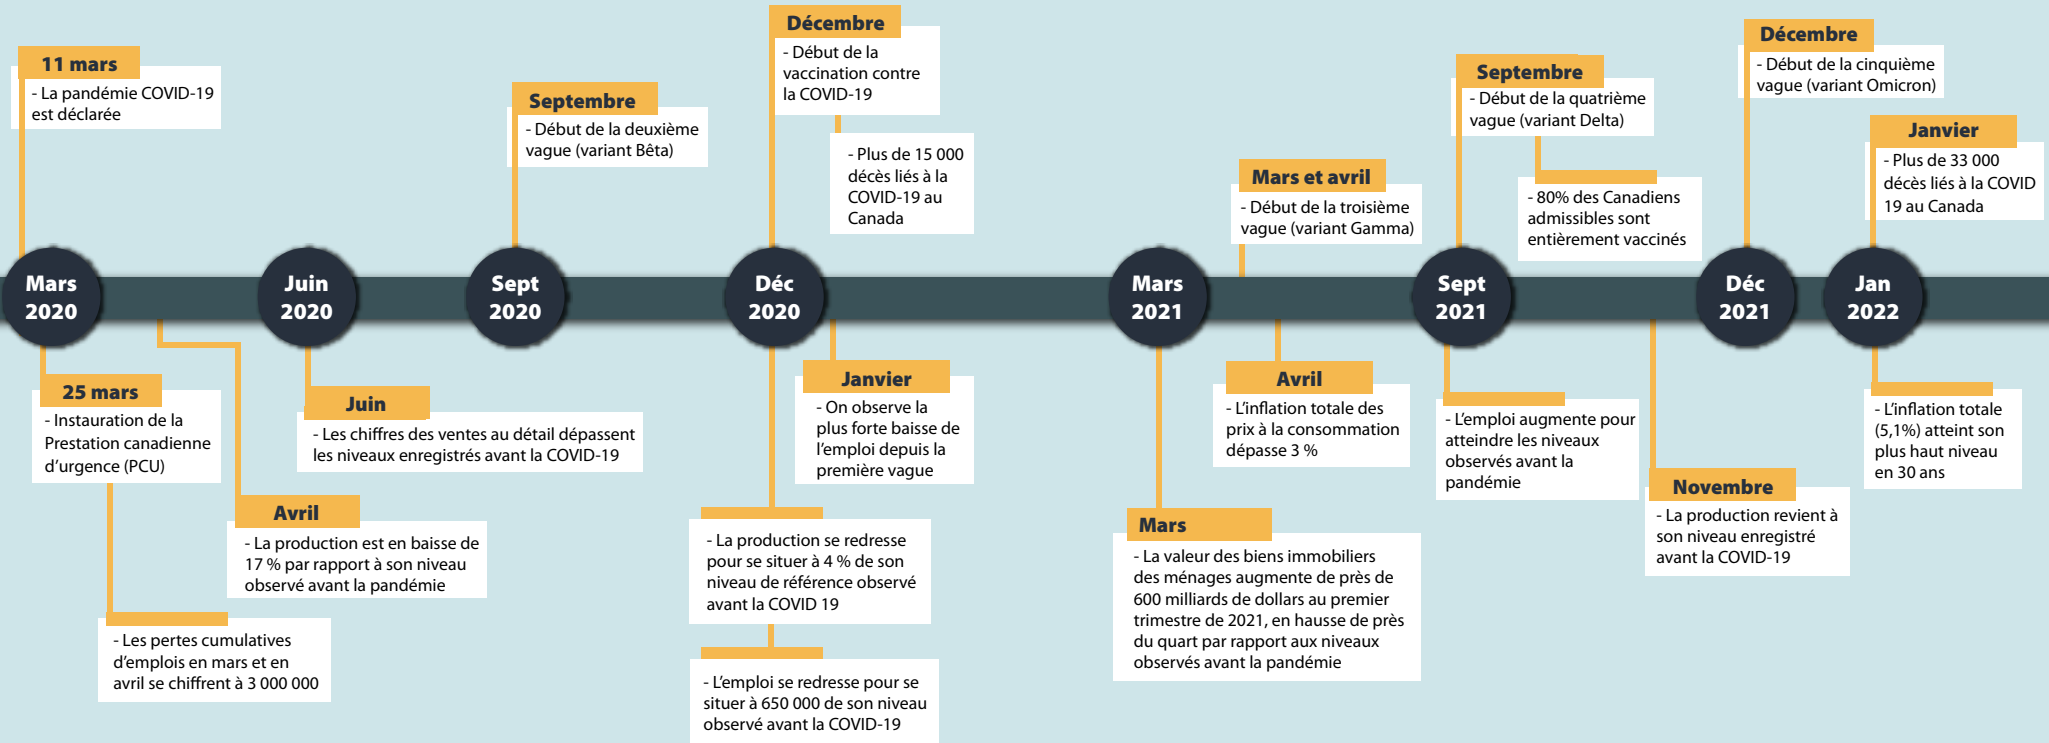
11 mars
- La pandémie COVID-19 est déclarée

Septembre
- Début de la deuxième vague (variant Bêta)

Décembre
- Début de la vaccination contre la COVID-19

- Plus de 15 000 décès liés à la COVID-19 au Canada

Mars et avril
- Début de la troisième vague (variant Gamma)

Septembre
- Début de la quatrième vague (variant Delta)

- 80% des Canadiens admissibles sont entièrement vaccinés

Décembre
- Début de la cinquième vague (variant Omicron)

Janvier
- Plus de 33 000 décès liés à la COVID 19 au Canada

Mars 2020
Juin 2020
Sept 2020
Déc 2020
Mars 2021
Sept 2021
Déc 2021
Jan 2022

25 mars
- Instauration de la Prestation canadienne d'urgence (PCU)

Juin
- Les chiffres des ventes au détail dépassent les niveaux enregistrés avant la COVID-19

Avril
- La production est en baisse de 17 % par rapport à son niveau observé avant la pandémie

- Les pertes cumulatives d'emplois en mars et en avril se chiffrent à 3 000 000

Janvier
- On observe la plus forte baisse de l'emploi depuis la première vague

- La production se redresse pour se situer à 4 % de son niveau de référence observé avant la COVID 19

- L'emploi se redresse pour se situer à 650 000 de son niveau observé avant la COVID-19

Avril
- L'inflation totale des prix à la consommation dépasse 3 %

Mars
- La valeur des biens immobiliers des ménages augmente de près de 600 milliards de dollars au premier trimestre de 2021, en hausse de près du quart par rapport aux niveaux observés avant la pandémie

- L'emploi augmente pour atteindre les niveaux observés avant la pandémie

Novembre
- La production revient à son niveau enregistré avant la COVID-19

- L'inflation totale (5,1%) atteint son plus haut niveau en 30 ans